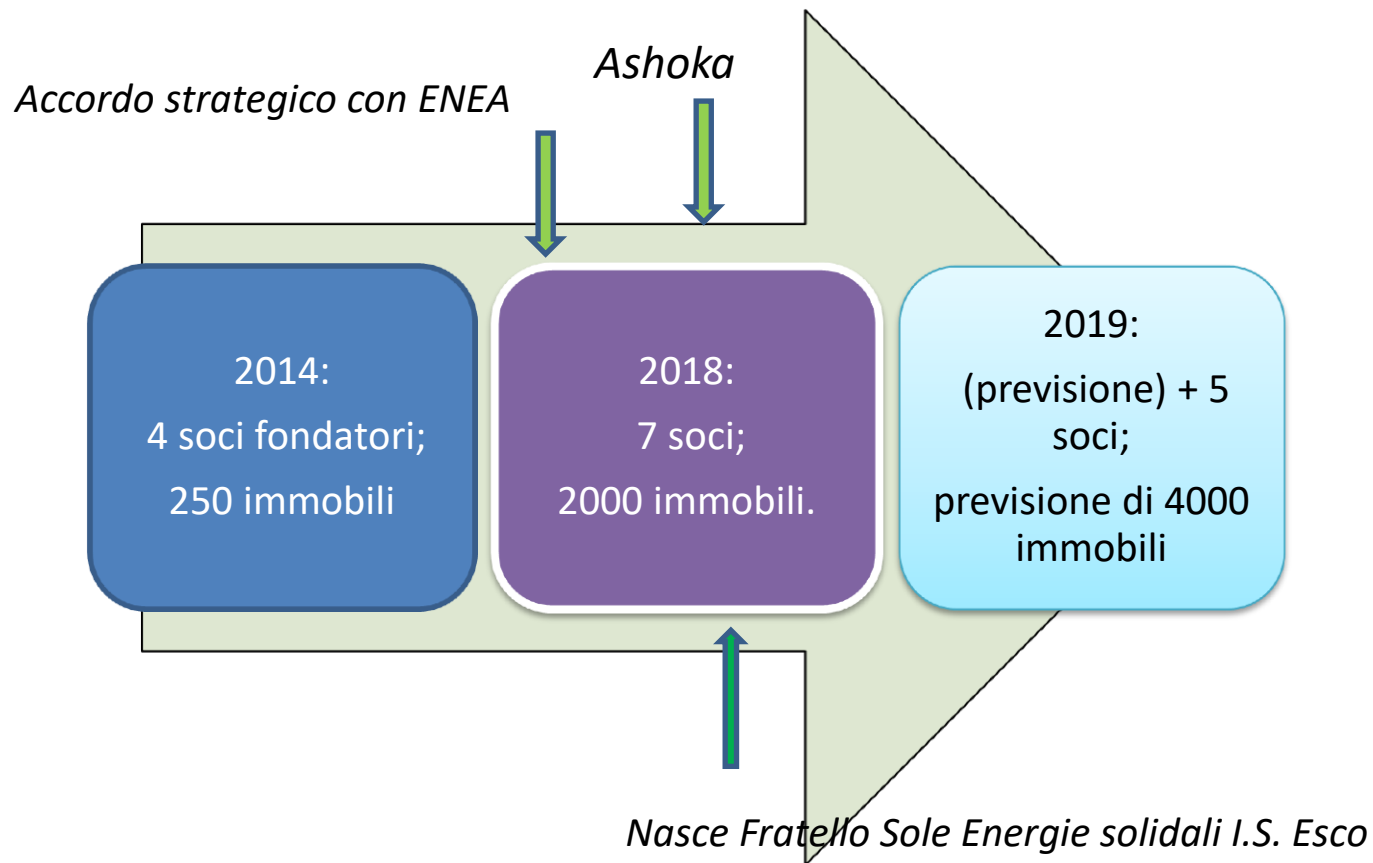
Ashoka

Accordo strategico con ENEA

2014:
4 soci fondatori;
250 immobili

2018:
7 soci;
2000 immobili.

2019:
(previsione) + 5 soci;
previsione di 4000 immobili

Nasce Fratello Sole Energie solidali I.S. Esco